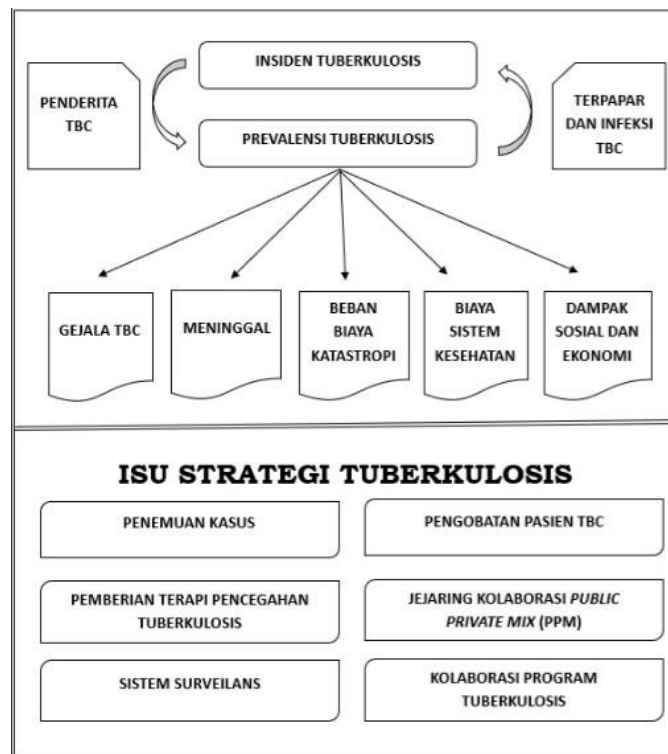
PENDERITA TBC

INSIDEN TUBERKULOSIS

PREVALENSI TUBERKULOSIS

TERPAPAR DAN INFEKSI TBC

GEJALA TBC

MENINGGAL

BEBAN BIAYA KATASTROPI

BIAYA SISTEM KESEHATAN

DAMPAK SOSIAL DAN EKONOMI

ISU STRATEGI TUBERKULOSIS

PENEMUAN KASUS

PENGOBATAN PASIEN TBC

PEMBERIAN TERAPI PENCEGAHAN TUBERKULOSIS

JEJARING KOLABORASI *PUBLIC PRIVATE MIX* (PPM)

SISTEM SURVEILANS

KOLABORASI PROGRAM TUBERKULOSIS